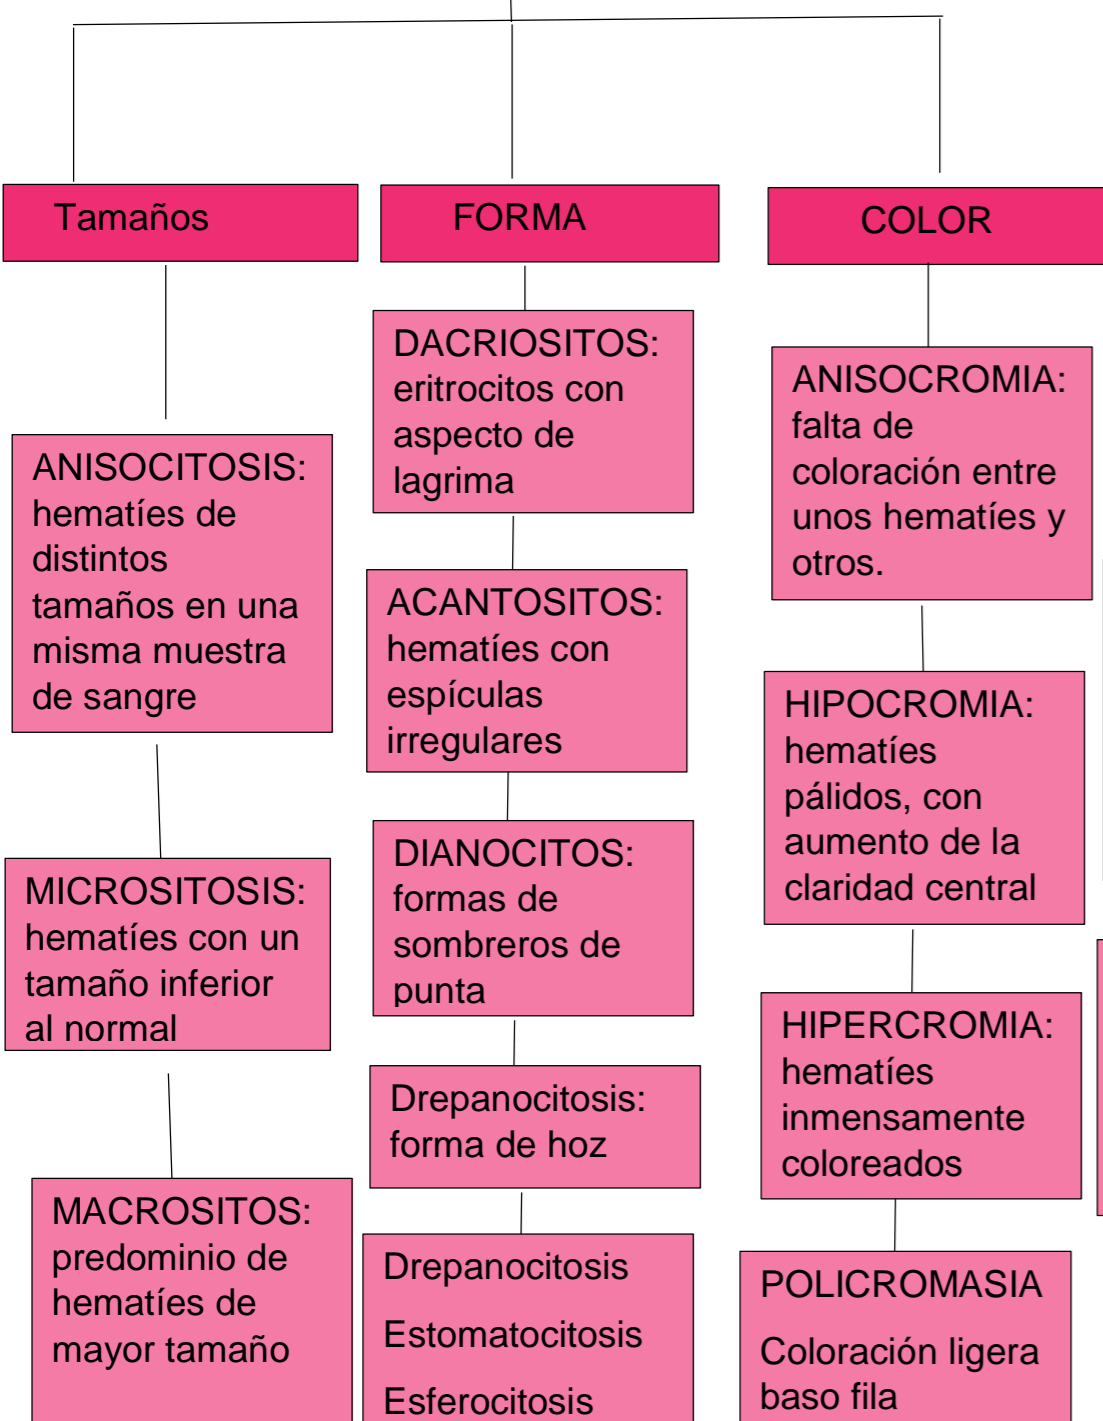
Tamaños

ANISOCITOSIS: hematíes de distintos tamaños en una misma muestra de sangre

MICROSITOSIS: hematíes con un tamaño inferior al normal

MACROSITOS: predominio de hematíes de mayor tamaño

FORMA

DACRIOSITOS: eritrocitos con aspecto de lagrima

ACANTOSITOS: hematíes con espículas irregulares

DIANOCITOS: formas de sombreros de punta

Drepanocitosis: forma de hoz

Drepanocitosis

Estomatocitosis

Esferocitosis

COLOR

ANISOCROMIA: falta de coloración entre unos hematíes y otros.

HIPOCROMIA: hematíes pálidos, con aumento de la claridad central

HIPERCROMIA: hematíes inmensamente coloreados

POLICROMASIA

Coloración ligera baso fila